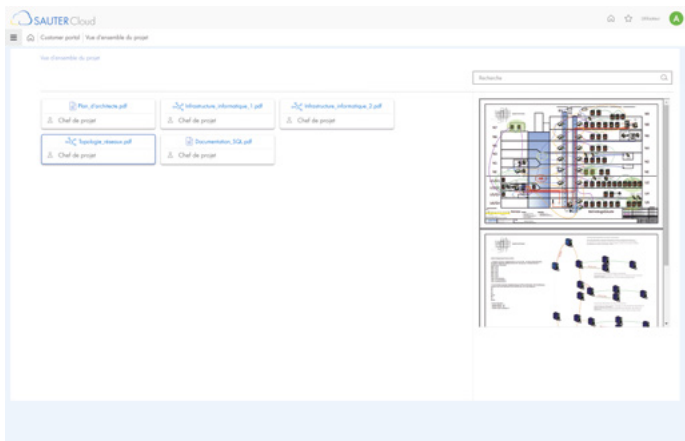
SAUTER Cloud

A

Customer portal | Vue d'ensemble du projet

Vue d'ensemble du projet

Recherche

Plan_d'architecte.pdf
Chef de projet

Infrastructure_informatique_1.pdf
Chef de projet

Infrastructure_informatique_2.pdf
Chef de projet

Topologie_réseaux.pdf
Chef de projet

Documentation_SQL.pdf
Chef de projet